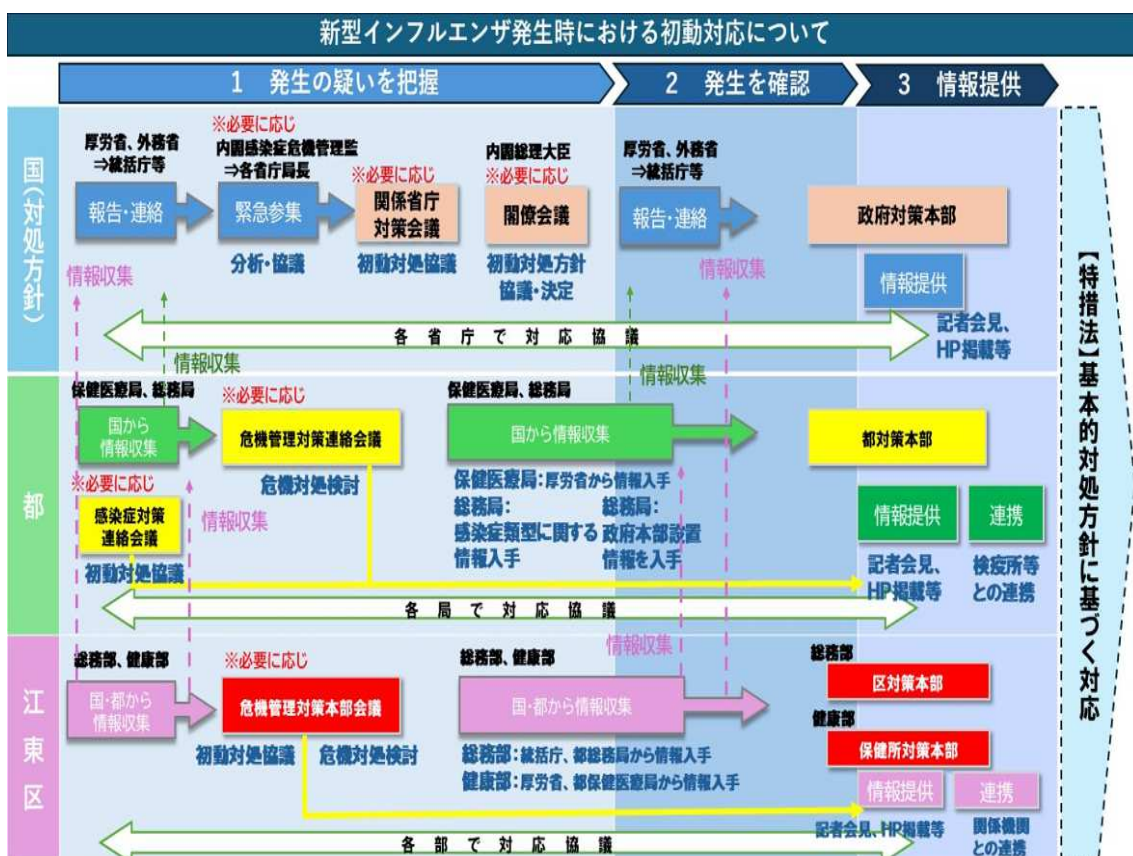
新型インフルエンザ発生時における初動対応について

1　発生の疑いを把握

2　発生を確認

3　情報提供

国（対処方針）

厚労省、外務省
⇒統括庁等

報告・連絡

情報収集

※必要に応じ
内閣感染症危機管理監
⇒各省庁局長

緊急参集

分析・協議

※必要に応じ

関係省庁対策会議

初動対処協議

内閣総理大臣
※必要に応じ

閣僚会議

初動対処方針
協議・決定

厚労省、外務省
⇒統括庁等

報告・連絡

情報収集

政府対策本部

情報提供

記者会見、HP掲載等

各省庁で対応協議

情報収集

情報収集

都

保健医療局、総務局

国から情報収集

※必要に応じ

危機管理対策連絡会議

危機対処検討

※必要に応じ

感染症対策連絡会議

初動対処協議

情報収集

保健医療局、総務局

国から情報収集

保健医療局：厚労省から情報入手
総務局：
感染症類型に関する情報入手
総務局：
政府本部設置情報を入手

都対策本部

情報提供

連携

記者会見、HP掲載等

検疫所等との連携

各局で対応協議

情報収集

江東区

総務部、健康部

国・都から情報収集

※必要に応じ

危機管理対策本部会議

初動対処協議

危機対処検討

総務部、健康部

国・都から情報収集

総務部：統括庁、都総務局から情報入手
健康部：厚労省、都保健医療局から情報入手

総務部

区対策本部

健康部

保健所対策本部

情報提供

連携

記者会見、HP掲載等

関係機関との連携

各部で対応協議

【特措法】基本的対処方針に基づく対応